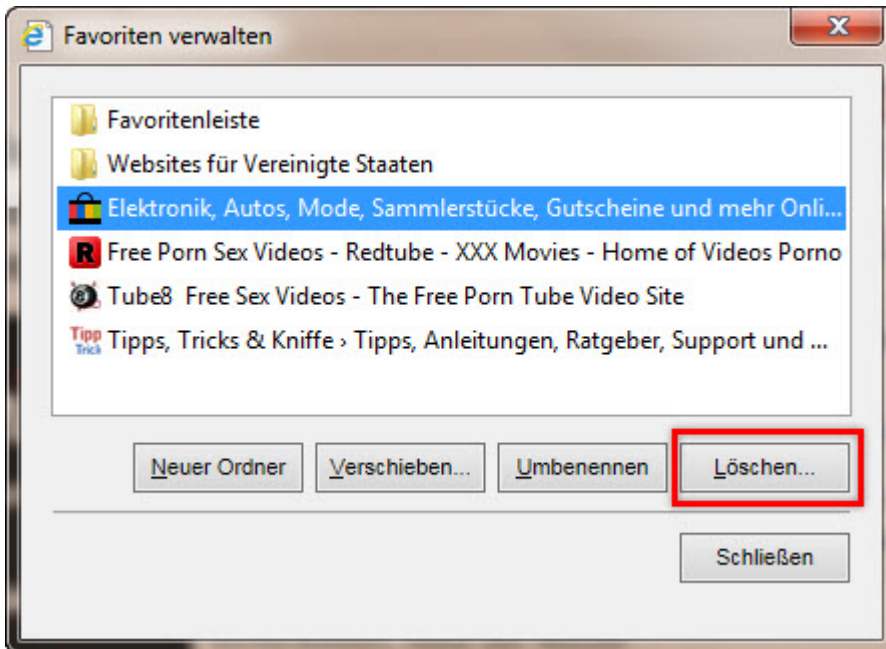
Favoriten verwalten

Favoritenleiste
Websites für Vereinigte Staaten
Elektronik, Autos, Mode, Sammlerstücke, Gutscheine und mehr Onli...
R Free Porn Sex Videos - Redtube - XXX Movies - Home of Videos Porno
Tube8 Free Sex Videos - The Free Porn Tube Video Site
Tipp Trick Tipps, Tricks & Kniffe › Tipps, Anleitungen, Ratgeber, Support und ...

Neuer Ordner
Verschieben...
Umbenennen
Löschen...
Schließen